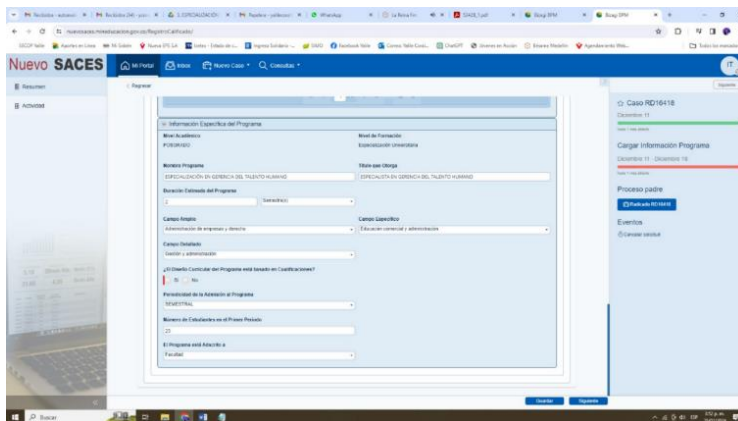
Nuevo SACES

Mi Portal | Inbox | Nuevo Caso | Consultas

Resumen
Actividad

Regresar

Información Específica del Programa

Nivel Académico
POSGRADO

Nivel de Formación
Especialización Universitaria

Nombre Programa
ESPECIALIZACIÓN EN GERENCIA DEL TALENTO HUMANO

Título que Otorga
ESPECIALISTA EN GERENCIA DEL TALENTO HUMANO

Duración Estimada del Programa
2 | Semestre(s)

Campo Amplio
Administración de empresas y derecho

Campo Específico
Educación comercial y administración

Campo Detallado
Gestión y administración

¿El Diseño Curricular del Programa está basado en Cualificaciones?
Si No

Periodicidad de la Admisión al Programa
SEMESTRAL

Número de Estudiantes en el Primer Periodo
25

El Programa está Adscrito a
Facultad

Caso RD16418
Diciembre 11

Cargar Información Programa
Diciembre 11 - Diciembre 18

Proceso padre
Radicado RD16418

Eventos
Cancelar caso/car

Guardar | Siguiente

Buscar